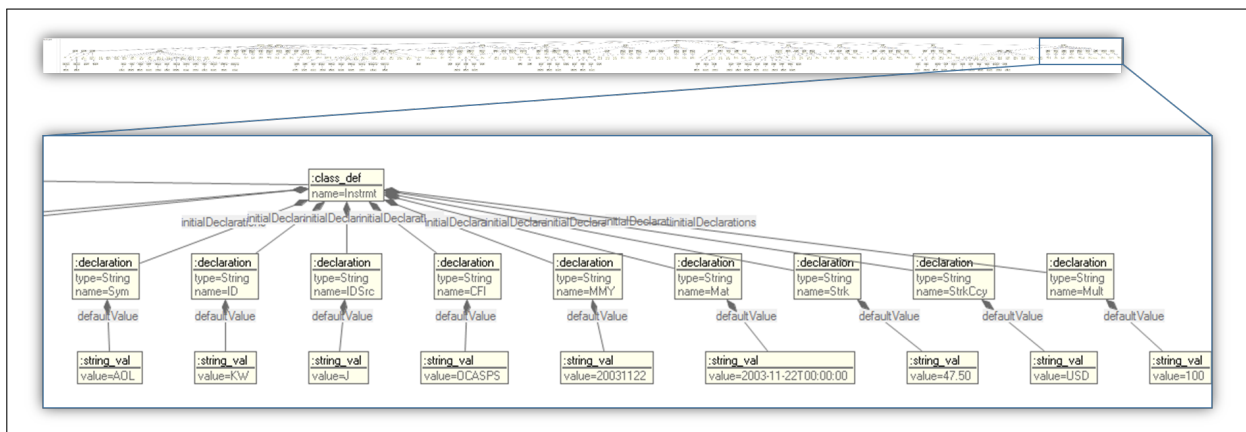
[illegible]

:class_def
name=Instrmt

initialDeclarations initialDeclarinitialDeclarinitialDeclarat initialDeclarainitialDeclarainitialDeclarainitialDeclaratinitialDeclarations

:declaration
type=String
name=Sym

:declaration
type=String
name=ID

:declaration
type=String
name=IDSrc

:declaration
type=String
name=CFI

:declaration
type=String
name=MMY

:declaration
type=String
name=Mat

:declaration
type=String
name=Strk

:declaration
type=String
name=StrkCcy

:declaration
type=String
name=Mult

defaultValue defaultValue defaultValue defaultValue defaultValue defaultValue defaultValue defaultValue defaultValue

:string_val
value=AOL

:string_val
value=KW

:string_val
value=J

:string_val
value=OCASPS

:string_val
value=20031122

:string_val
value=2003-11-22T00:00:00

:string_val
value=47.50

:string_val
value=USD

:string_val
value=100